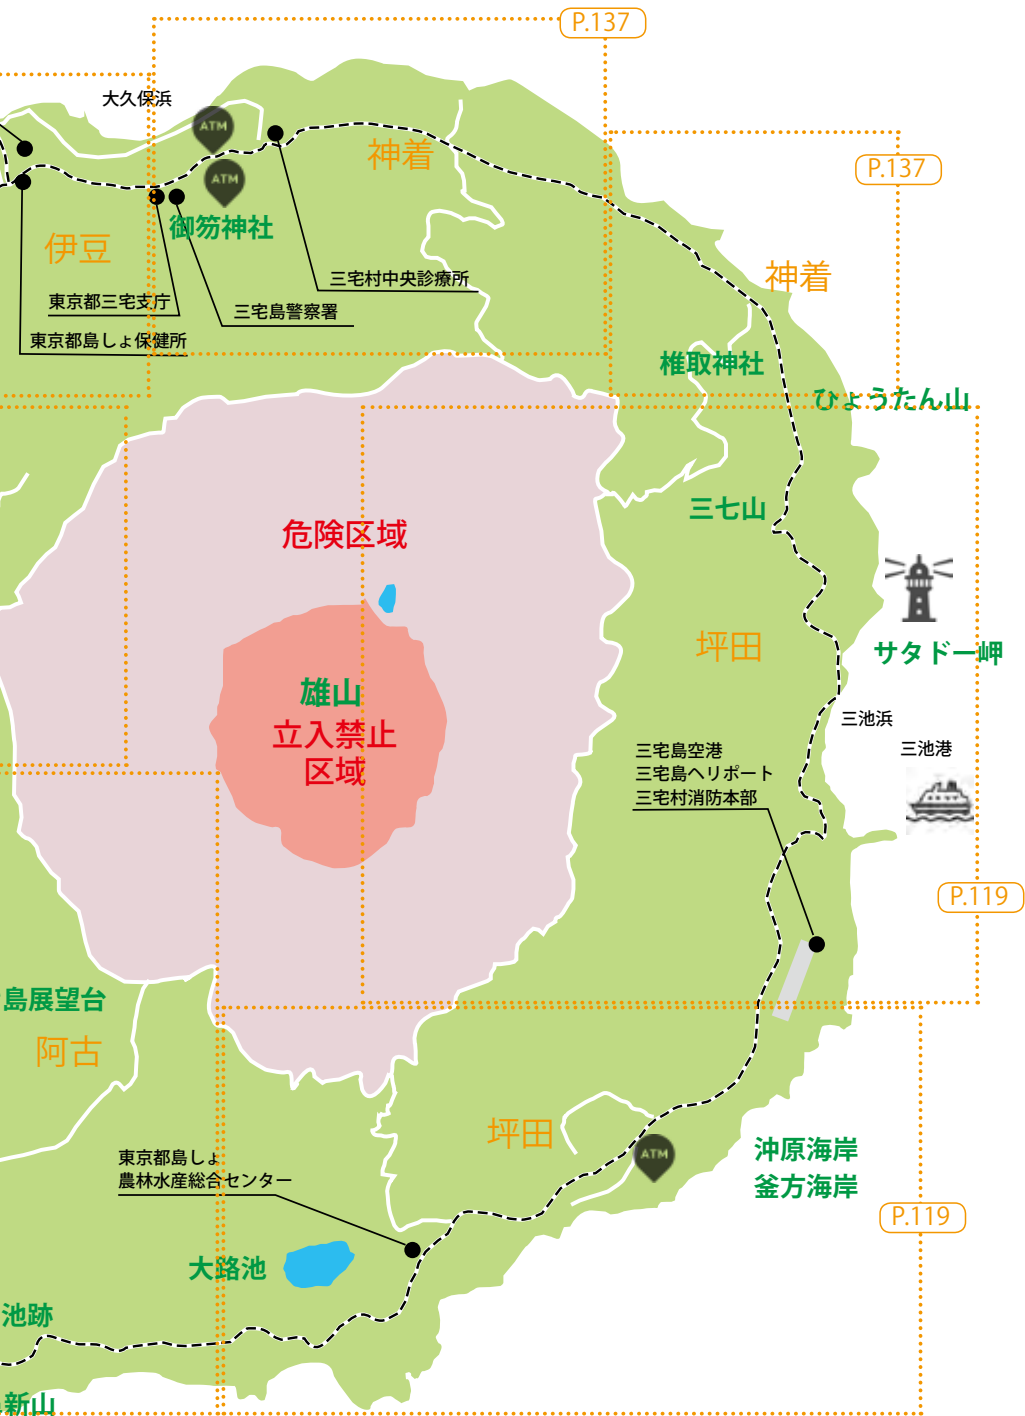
P.137
大久保浜
ATM
ATM
神着
御笏神社
伊豆
三宅村中央診療所
東京都三宅支庁
三宅島警察署
東京都島しょ保健所
P.137
神着
椎取神社
ひょうたん山
三七山
危険区域
サタドー岬
坪田
雄山
立入禁止
区域
三池浜
三池港
三宅島空港
三宅島ヘリポート
三宅村消防本部
P.119
島展望台
阿古
坪田
ATM
沖原海岸
釜方海岸
東京都島しょ
農林水産総合センター
P.119
大路池
池跡
新山